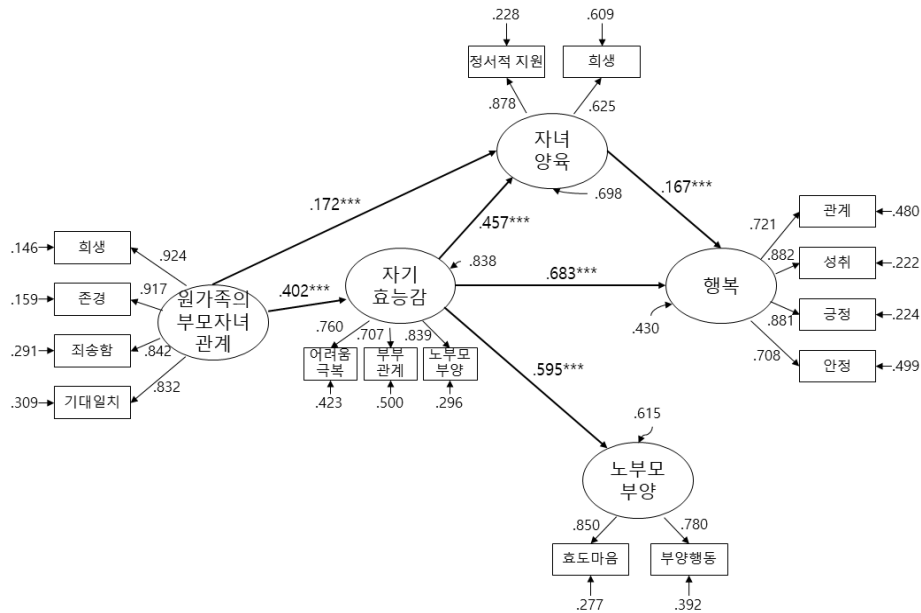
.228
.609
정서적 지원
희생
.878
.625
자녀
양육
.698
.172***
.167***
.457***
.721
관계
.480
.146
희생
.924
.838
.882
성취
.222
.159
존경
.917
원가족의
부모자녀
관계
.402***
자기
효능감
.683***
행복
.881
긍정
.224
.291
죄송함
.842
.760
.707
.839
.430
.708
안정
.499
.309
기대일치
.832
어려움
극복
부부
관계
노부모
부양
.423
.500
.296
.595***
.615
노부모
부양
.850
.780
효도마음
부양행동
.277
.392